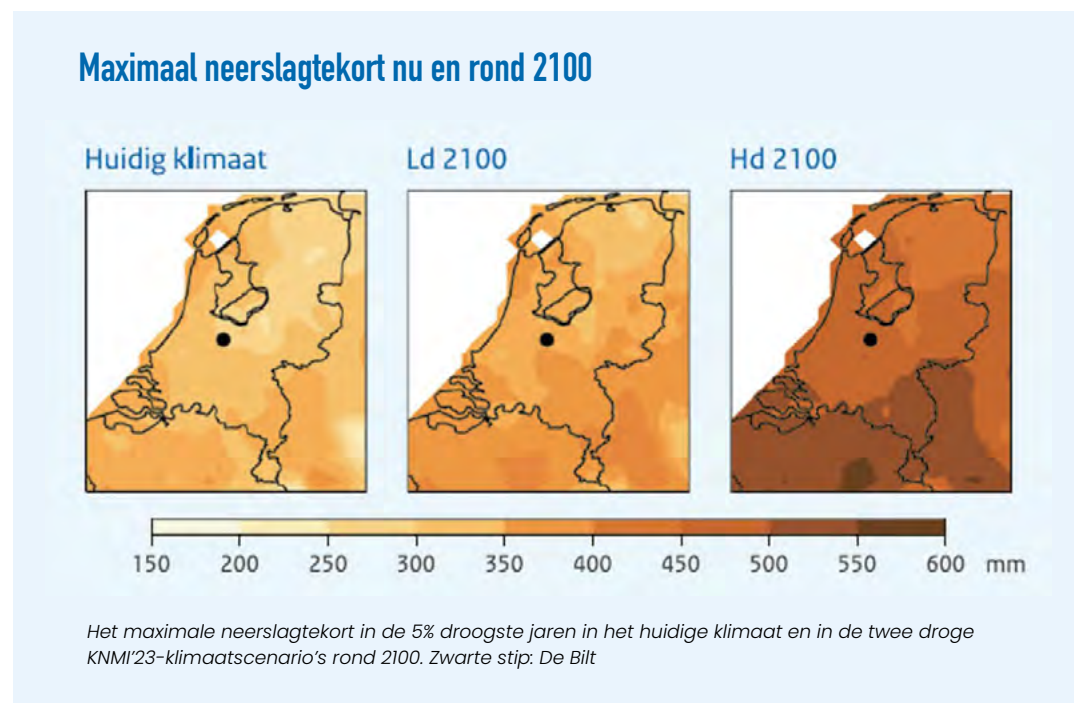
Maximaal neerslagtekort nu en rond 2100

Huidig klimaat

Ld 2100

Hd 2100

150 200 250 300 350 400 450 500 550 600 mm

Het maximale neerslagtekort in de 5% droogste jaren in het huidige klimaat en in de twee droge KNMI'23-klimaatscenario's rond 2100. Zwarte stip: De Bilt